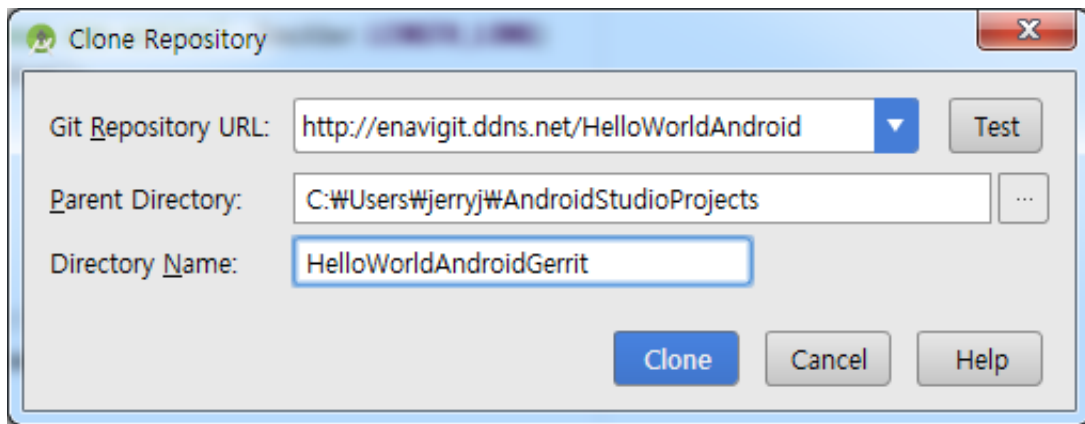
Clone Repository

Git Repository URL: http://enavigit.ddns.net/HelloWorldAndroid

Test

Parent Directory: C:₩Users₩jerryj₩AndroidStudioProjects

...

Directory Name: HelloWorldAndroidGerrit

Clone

Cancel

Help